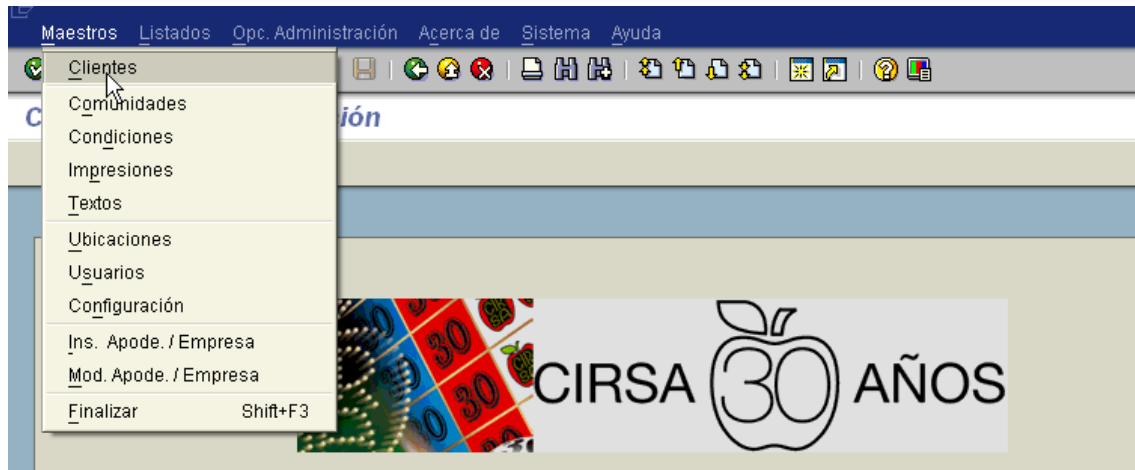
Maestros Listados Opc. Administración Acerca de Sistema Ayuda

Clientes
Comunidades
Condiciones
Impresiones
Textos
Ubicaciones
Usuarios
Configuración
Ins. Apode. / Empresa
Mod. Apode. / Empresa
Finalizar Shift+F3

C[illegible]ión

CIRSA 30 AÑOS